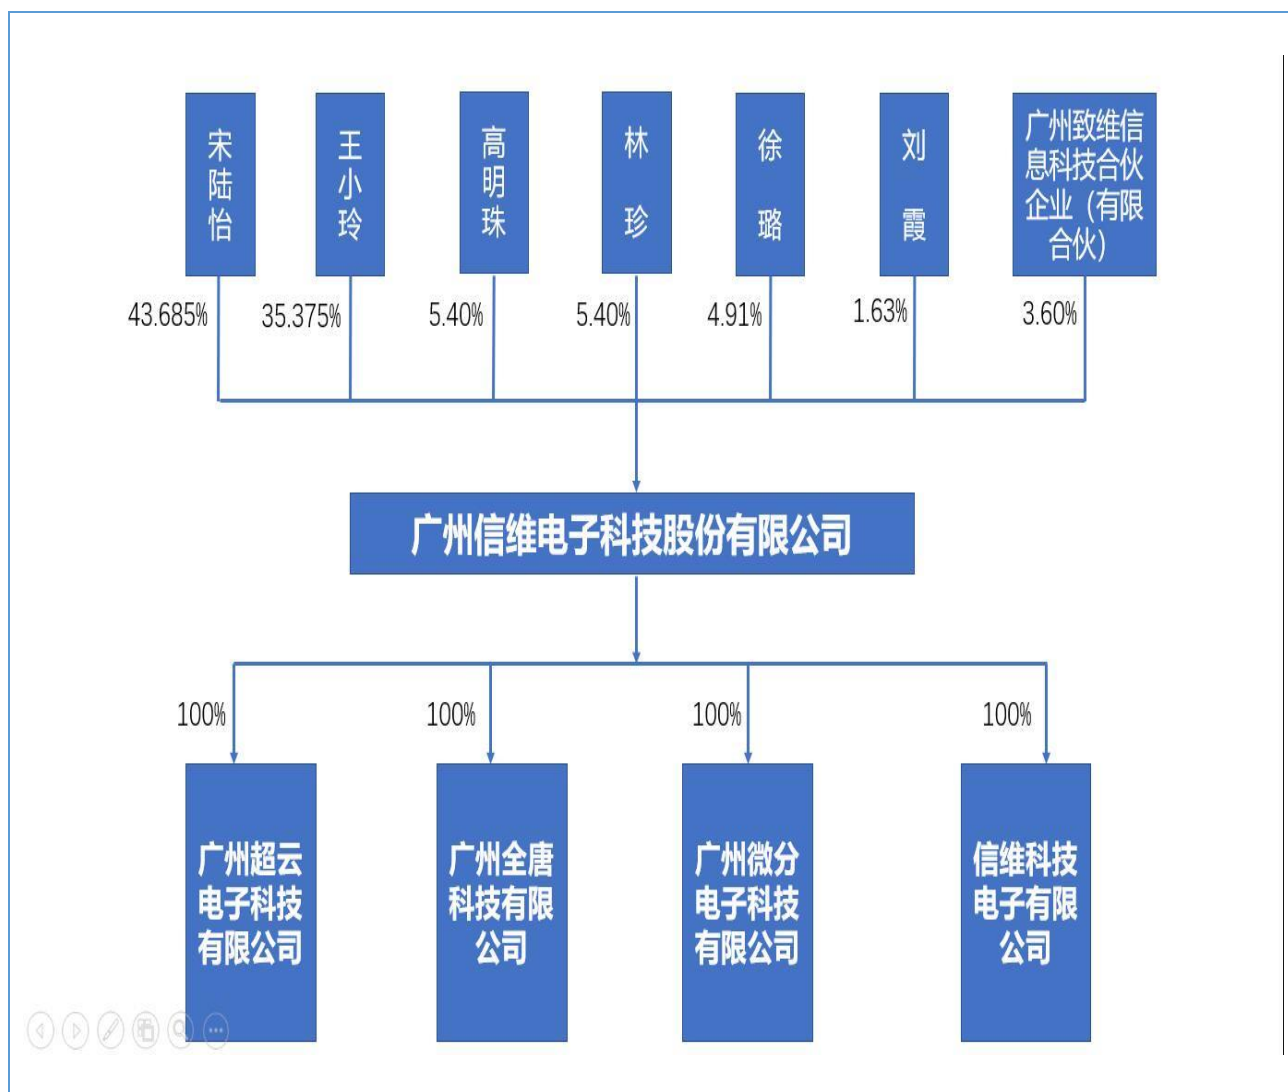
宋陆怡

王小玲

高明珠

林珍

徐璐

刘霞

广州致维信息科技合伙企业（有限合伙）

43.685%

35.375%

5.40%

5.40%

4.91%

1.63%

3.60%

广州信维电子科技股份有限公司

100%

100%

100%

100%

广州超云电子科技有限公司

广州全唐科技有限公司

广州微分电子科技有限公司

信维科技电子有限公司